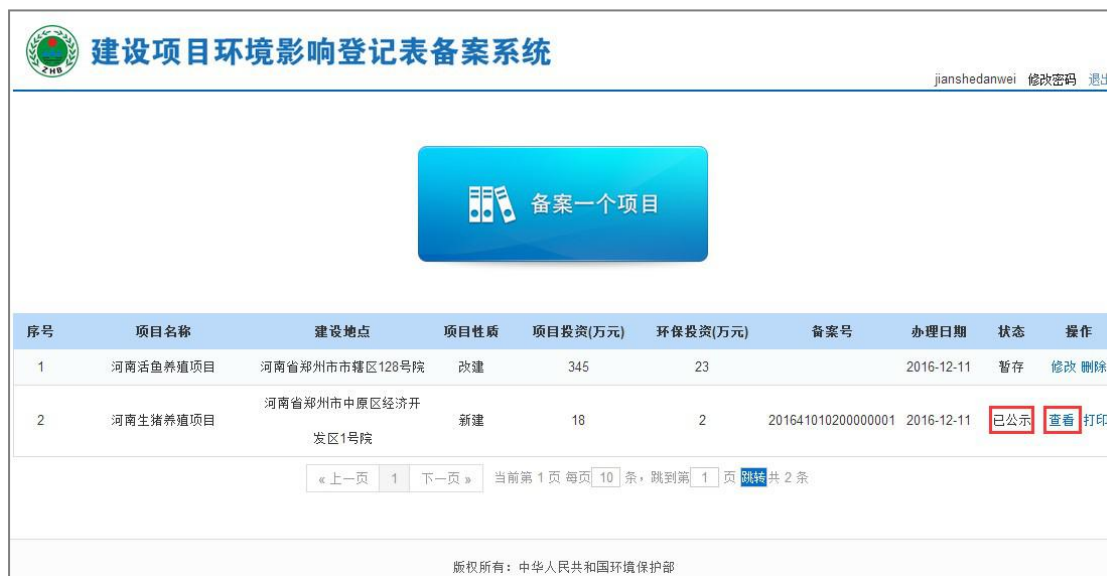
ZHB

建设项目环境影响登记表备案系统

jianshedanwei 修改密码 退出

备案一个项目

| 序号 | 项目名称 | 建设地点 | 项目性质 | 项目投资(万元) | 环保投资(万元) | 备案号 | 办理日期 | 状态 | 操作 |
|---|---|---|---|---|---|---|---|---|---|
| 1 | 河南活鱼养殖项目 | 河南省郑州市市辖区128号院 | 改建 | 345 | 23 | | 2016-12-11 | 暂存 | 修改 删除 |
| 2 | 河南生猪养殖项目 | 河南省郑州市中原区经济开发区1号院 | 新建 | 18 | 2 | 201641010200000001 | 2016-12-11 | 已公示 | 查看 打印 |

« 上一页 1 下一页 » 当前第 1 页 每页 10 条，跳到第 1 页 跳转 共 2 条

版权所有：中华人民共和国环境保护部